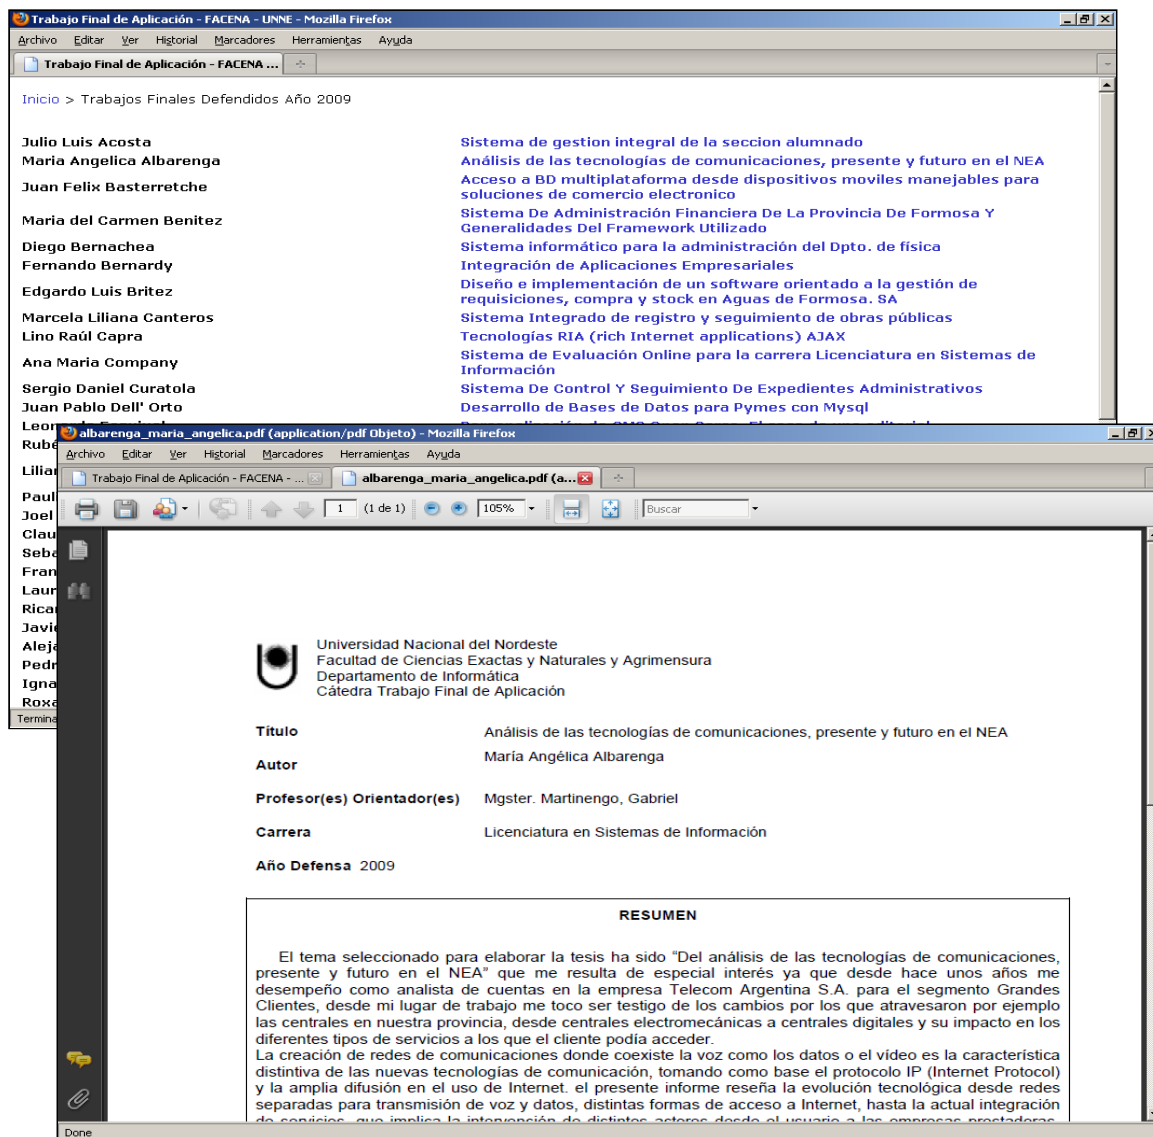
Trabajo Final de Aplicación - FACENA - UNNE - Mozilla Firefox

Archivo Editar Ver Historial Marcadores Herramientas Ayuda

Trabajo Final de Aplicación - FACENA ...

Inicio > Trabajos Finales Defendidos Año 2009

| | |
|---|---|
| Julio Luis Acosta | Sistema de gestion integral de la seccion alumnado |
| Maria Angelica Albarenga | Análisis de las tecnologías de comunicaciones, presente y futuro en el NEA |
| Juan Felix Basterretche | Acceso a BD multiplataforma desde dispositivos moviles manejables para soluciones de comercio electronico |
| Maria del Carmen Benitez | Sistema De Administración Financiera De La Provincia De Formosa Y Generalidades Del Framework Utilizado |
| Diego Bernachea | Sistema informático para la administración del Dpto. de física |
| Fernando Bernardy | Integración de Aplicaciones Empresariales |
| Edgardo Luis Britez | Diseño e implementación de un software orientado a la gestión de requisiciones, compra y stock en Aguas de Formosa. SA |
| Marcela Liliana Canteros | Sistema Integrado de registro y seguimiento de obras públicas |
| Lino Raúl Capra | Tecnologías RIA (rich Internet applications) AJAX |
| Ana Maria Company | Sistema de Evaluación Online para la carrera Licenciatura en Sistemas de Información |
| Sergio Daniel Curatola | Sistema De Control Y Seguimiento De Expedientes Administrativos |
| Juan Pablo Dell' Orto | Desarrollo de Bases de Datos para Pymes con Mysql |

Leon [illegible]
Rubé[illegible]
Lilian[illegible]
Paul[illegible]
Joel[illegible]
Clau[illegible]
Seba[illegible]
Fran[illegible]
Laur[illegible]
Rica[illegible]
Javi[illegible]
Aleja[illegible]
Pedr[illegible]
Igna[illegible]
Roxa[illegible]
Termina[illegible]

albarenga_maria_angelica.pdf (application/pdf Objeto) - Mozilla Firefox

Archivo Editar Ver Historial Marcadores Herramientas Ayuda

Trabajo Final de Aplicación - FACENA - ... albarenga_maria_angelica.pdf (a...

1 (1 de 1) 105% Buscar

Universidad Nacional del Nordeste
Facultad de Ciencias Exactas y Naturales y Agrimensura
Departamento de Informática
Cátedra Trabajo Final de Aplicación

Título Análisis de las tecnologías de comunicaciones, presente y futuro en el NEA

Autor María Angélica Albarenga

Profesor(es) Orientador(es) Mgster. Martinengo, Gabriel

Carrera Licenciatura en Sistemas de Información

Año Defensa 2009

RESUMEN

El tema seleccionado para elaborar la tesis ha sido "Del análisis de las tecnologías de comunicaciones, presente y futuro en el NEA" que me resulta de especial interés ya que desde hace unos años me desempeño como analista de cuentas en la empresa Telecom Argentina S.A. para el segmento Grandes Clientes, desde mi lugar de trabajo me toco ser testigo de los cambios por los que atravesaron por ejemplo las centrales en nuestra provincia, desde centrales electromecánicas a centrales digitales y su impacto en los diferentes tipos de servicios a los que el cliente podía acceder.
La creación de redes de comunicaciones donde coexiste la voz como los datos o el vídeo es la característica distintiva de las nuevas tecnologías de comunicación, tomando como base el protocolo IP (Internet Protocol) y la amplia difusión en el uso de Internet. el presente informe reseña la evolución tecnológica desde redes separadas para transmisión de voz y datos, distintas formas de acceso a Internet, hasta la actual integración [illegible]

Done